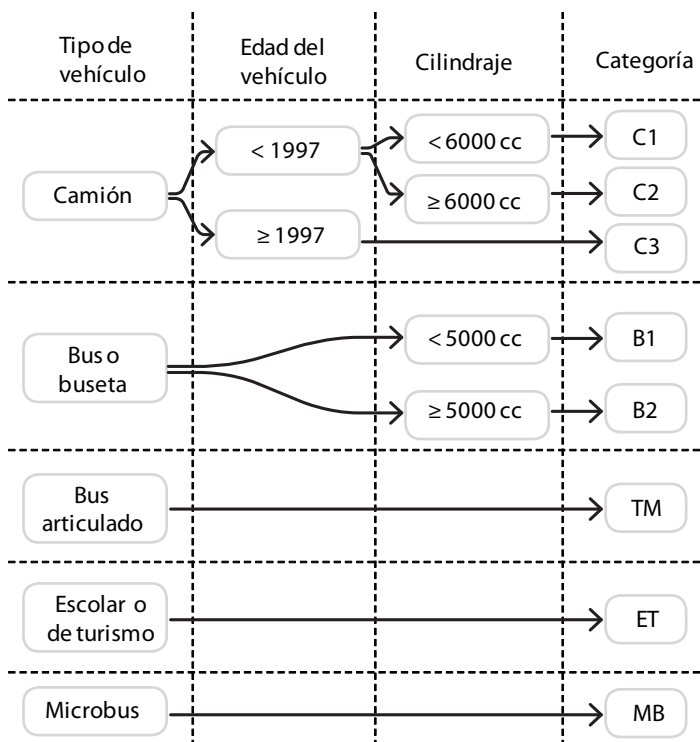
Tipo de vehículo

Edad del vehículo

Cilindraje

Categoría

Camión

< 1997

≥ 1997

< 6000 cc

≥ 6000 cc

C1

C2

C3

Bus o buseta

< 5000 cc

≥ 5000 cc

B1

B2

Bus articulado

TM

Escolar o de turismo

ET

Microbus

MB